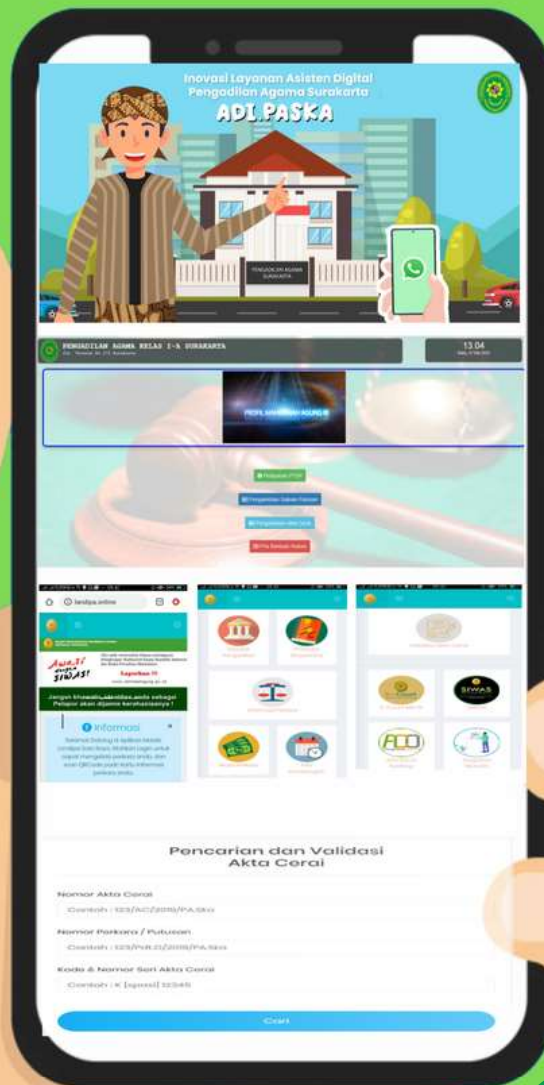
Inovasi Layanan Asisten Digital
Pengadilan Agama Surakarta
ADI.PASKA

PENGADILAN AGAMA SURAKARTA

PENGADILAN AGAMA KELAS I-A SURAKARTA

13.04

PROFIL MAHKAMAH AGUNG RI

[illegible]
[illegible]
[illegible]
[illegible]

landipa.online

AWAS! SIWAS!

Laporkan !!!

Jangan khawatir, identitas anda sebagai Pelapor akan dijamin kerahasiaannya !

Informasi

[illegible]

SIWAS

Pencarian dan Validasi
Akta Cerai

Nomor Akta Cerai
Contoh : 123/AC/2019/PA.Skt

Nomor Perkara / Putusan
Contoh : 123/Pdt.G/2019/PA.Skt

Kode & Nomor Seri Akta Cerai
Contoh : K [spasi] 12345

Cari